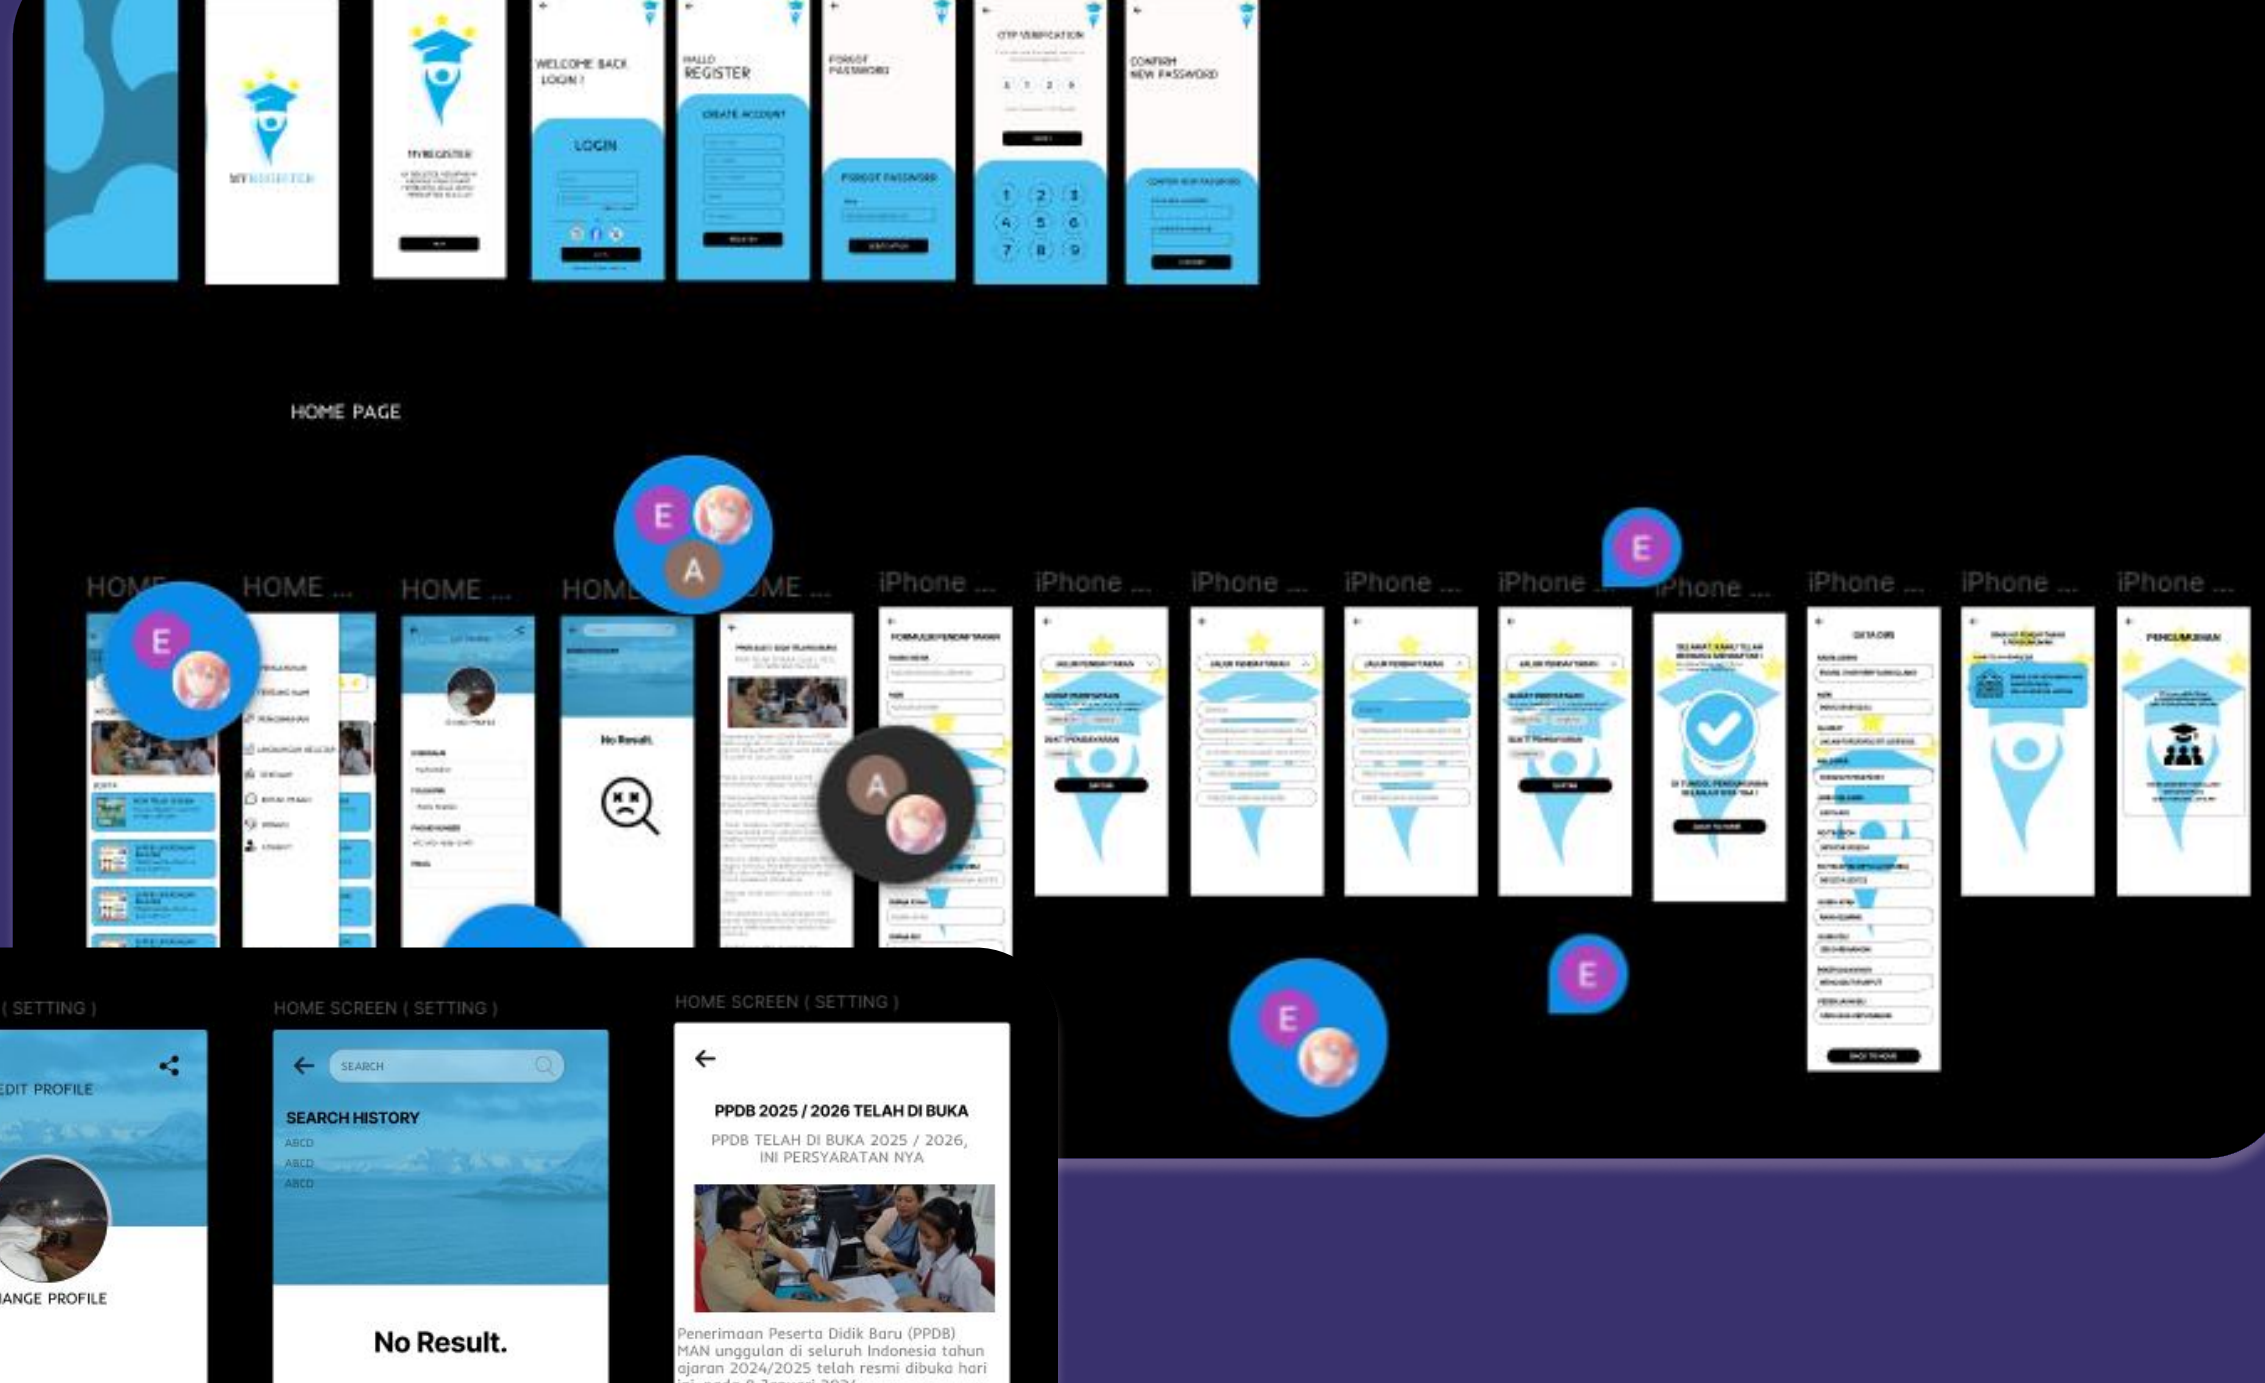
MYREGISTER

WELCOME BACK LOGIN !

LOGIN

HALLO REGISTER

CREATE ACCOUNT

FORGOT PASSWORD

FORGOT PASSWORD

OTP VERIFICATION

1 2 3
4 5 6
7 8 9

CONFIRM NEW PASSWORD

HOME PAGE

E A

HOME HOME ... HOME ... HOME ... HOME ... iPhone ... iPhone ... iPhone ... iPhone ... iPhone ... iPhone ... iPhone ... iPhone ... iPhone ...

E

No Result.

A

E

E

( SETTING )

EDIT PROFILE

ANGE PROFILE

HOME SCREEN ( SETTING )

SEARCH

SEARCH HISTORY

ABCD
ABCD
ABCD

No Result.

HOME SCREEN ( SETTING )

PPDB 2025 / 2026 TELAH DI BUKA

PPDB TELAH DI BUKA 2025 / 2026, INI PERSYARATAN NYA

Penerimaan Peserta Didik Baru (PPDB) MAN unggulan di seluruh Indonesia tahun ajaran 2024/2025 telah resmi dibuka hari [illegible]